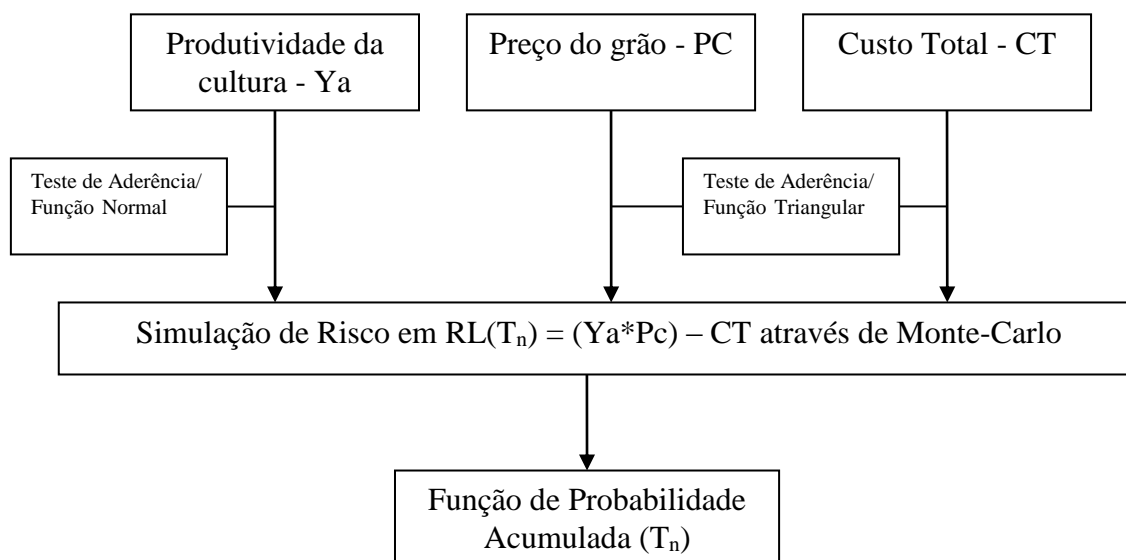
Produtividade da cultura - Ya

Preço do grão - PC

Custo Total - CT

Teste de Aderência/ Função Normal

Teste de Aderência/ Função Triangular

Simulação de Risco em RL($T_n$) = (Ya*Pc) – CT através de Monte-Carlo

Função de Probabilidade Acumulada ($T_n$)